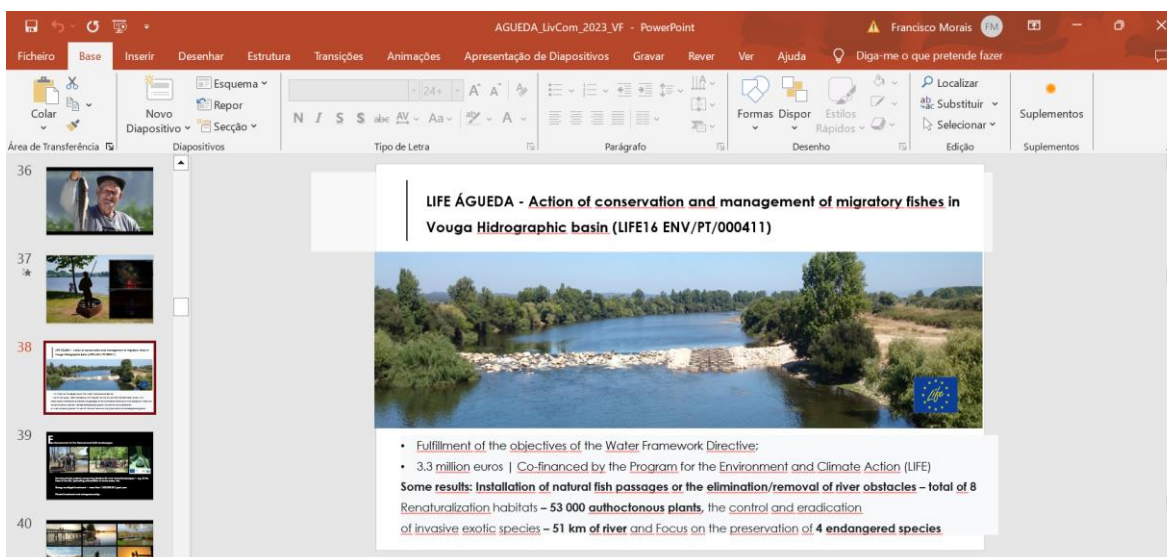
AGUEDA_LivCom_2023_VF - PowerPoint

Francisco Morais FM

Ficheiro Base Inserir Desenhar Estrutura Transições Animações Apresentação de Diapositivos Gravar Rever Ver Ajuda Diga-me o que pretende fazer

Colar
Área de Transferência
Novo Diapositivo
Esquema
Repor
Secção
Diapositivos
N I S S abc AV Aa A
Tipo de Letra
Parágrafo
Formas Dispor Estilos Rápidos
Desenho
Localizar
Substituir
Selecionar
Edição
Suplementos
Suplementos

36
37
38
39
40

LIFE ÁGUEDA - Action of conservation and management of migratory fishes in Vouga Hidrographic basin (LIFE16 ENV/PT/000411)

• Fulfillment of the objectives of the Water Framework Directive;
• 3.3 million euros | Co-financed by the Program for the Environment and Climate Action (LIFE)
Some results: Installation of natural fish passages or the elimination/removal of river obstacles – total of 8
Renaturalization habitats – 53 000 authoctonous plants, the control and eradication
of invasive exotic species – 51 km of river and Focus on the preservation of 4 endangered species